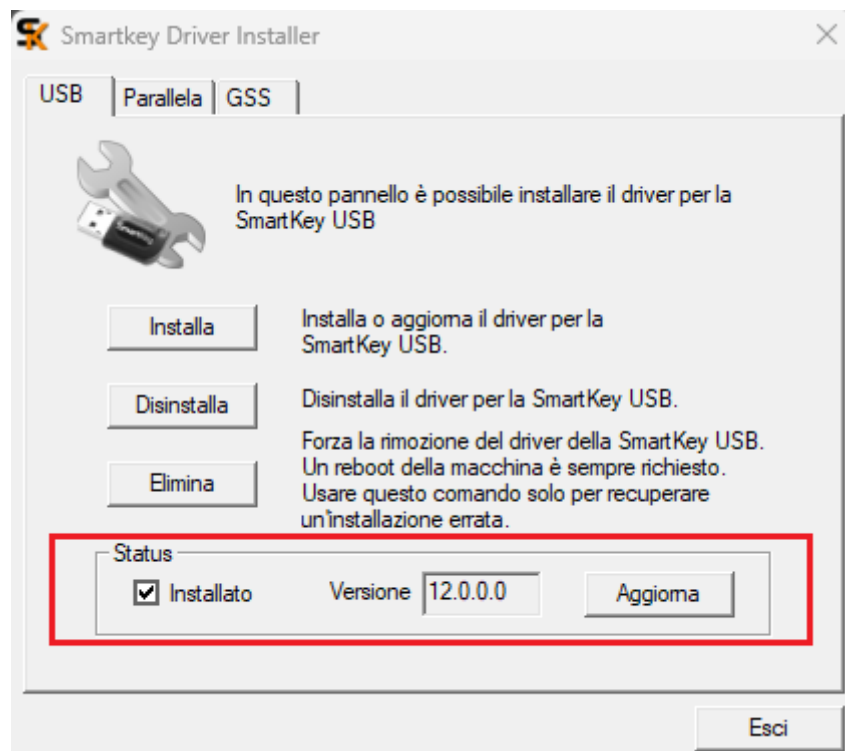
Smartkey Driver Installer

USB | Parallela | GSS

In questo pannello è possibile installare il driver per la SmartKey USB

Installa

Installa o aggiorna il driver per la SmartKey USB.

Disinstalla

Disinstalla il driver per la SmartKey USB.

Elimina

Forza la rimozione del driver della SmartKey USB. Un reboot della macchina è sempre richiesto. Usare questo comando solo per recuperare un'installazione errata.

Status

Installato

Versione 12.0.0.0

Aggiorna

Esci